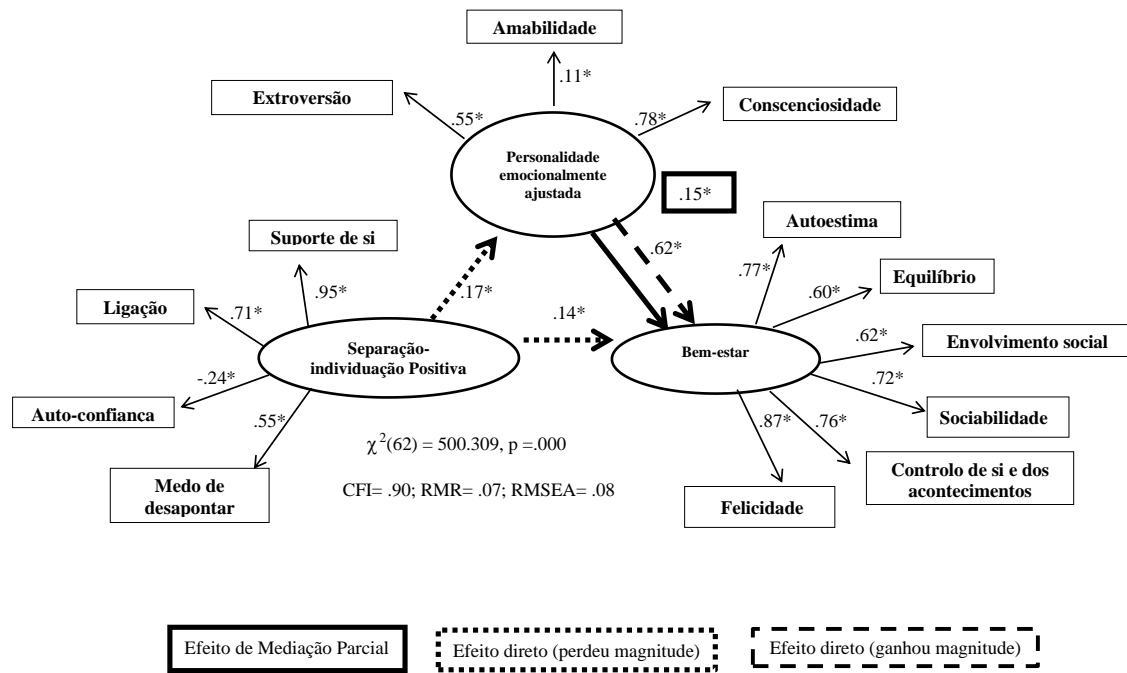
Amabilidade

.11*

Extroversão

.55*

.78*

Conscenciosidade

Personalidade emocionalmente ajustada

.15*

Autoestima

Suporte de si

.62*

.77*

Equilíbrio

Ligação

.95*

.17*

.60*

.71*

.14*

.62*

Envolvimento social

Separação-individuação Positiva

Bem-estar

-.24*

.72*

Auto-confianca

Sociabilidade

.55*

.87*

.76*

$\chi^2(62) = 500.309$, p =.000

Controlo de si e dos acontecimentos

Medo de desapontar

CFI= .90; RMR= .07; RMSEA= .08

Felicidade

Efeito de Mediação Parcial

Efeito direto (perdeu magnitude)

Efeito direto (ganhou magnitude)